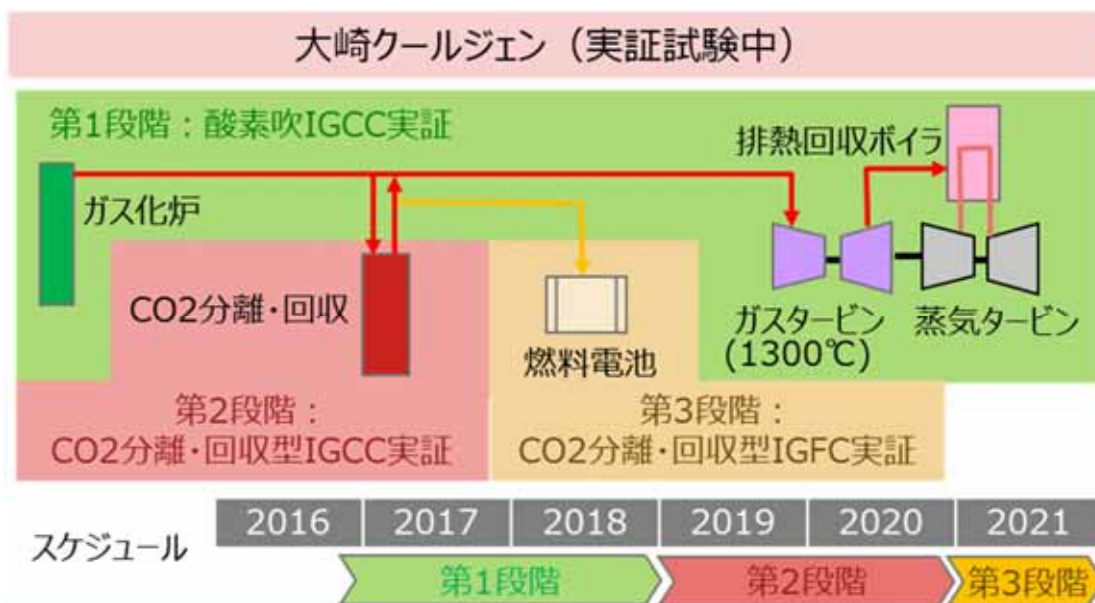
大崎クールジェン（実証試験中）

第1段階：酸素吹IGCC実証

排熱回収ボイラ

ガス化炉

CO2分離・回収

燃料電池

ガスタービン（1300℃）

蒸気タービン

第2段階：CO2分離・回収型IGCC実証

第3段階：CO2分離・回収型IGFC実証

スケジュール

| 2016 | 2017 | 2018 | 2019 | 2020 | 2021 |
|---|---|---|---|---|---|

第1段階

第2段階

第3段階